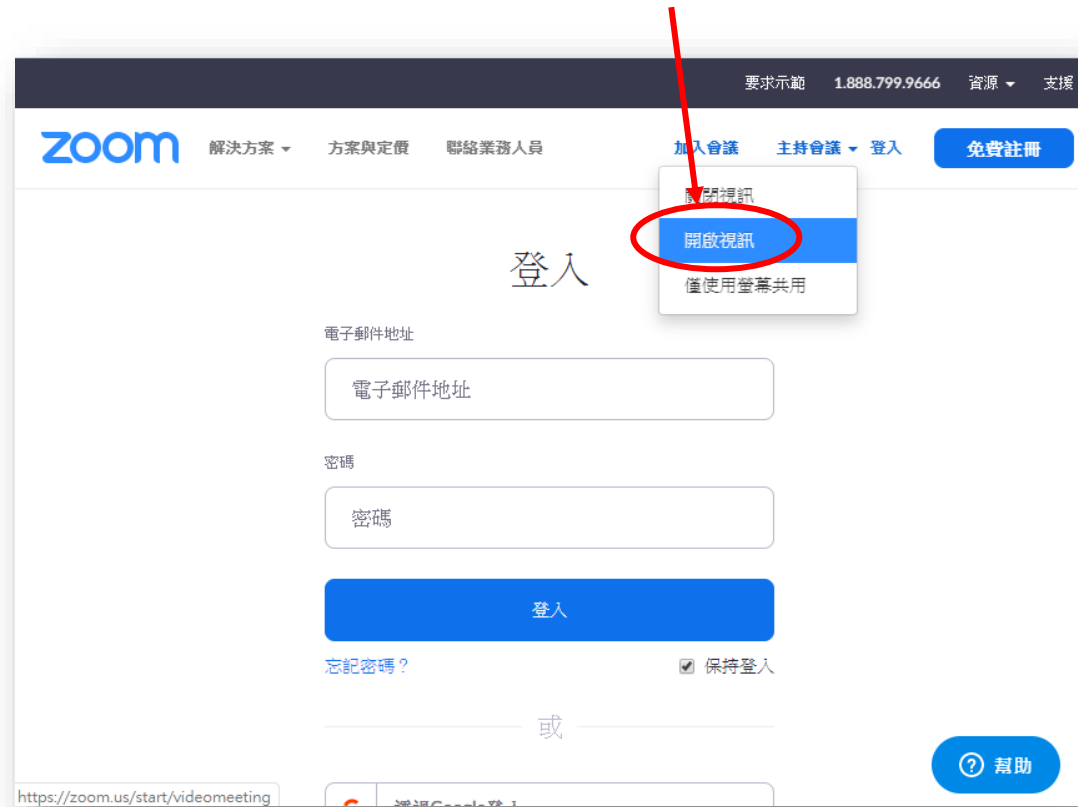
要求示範 1.888.799.9666 資源 支援

zoom 解決方案 方案與定價 聯絡業務人員 加入會議 主持會議 登入 免費註冊

關閉視訊
開啟視訊
僅使用螢幕共用

登入

電子郵件地址

電子郵件地址

密碼

密碼

登入

忘記密碼？ 保持登入

或

https://zoom.us/start/videomeeting

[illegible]

? 幫助